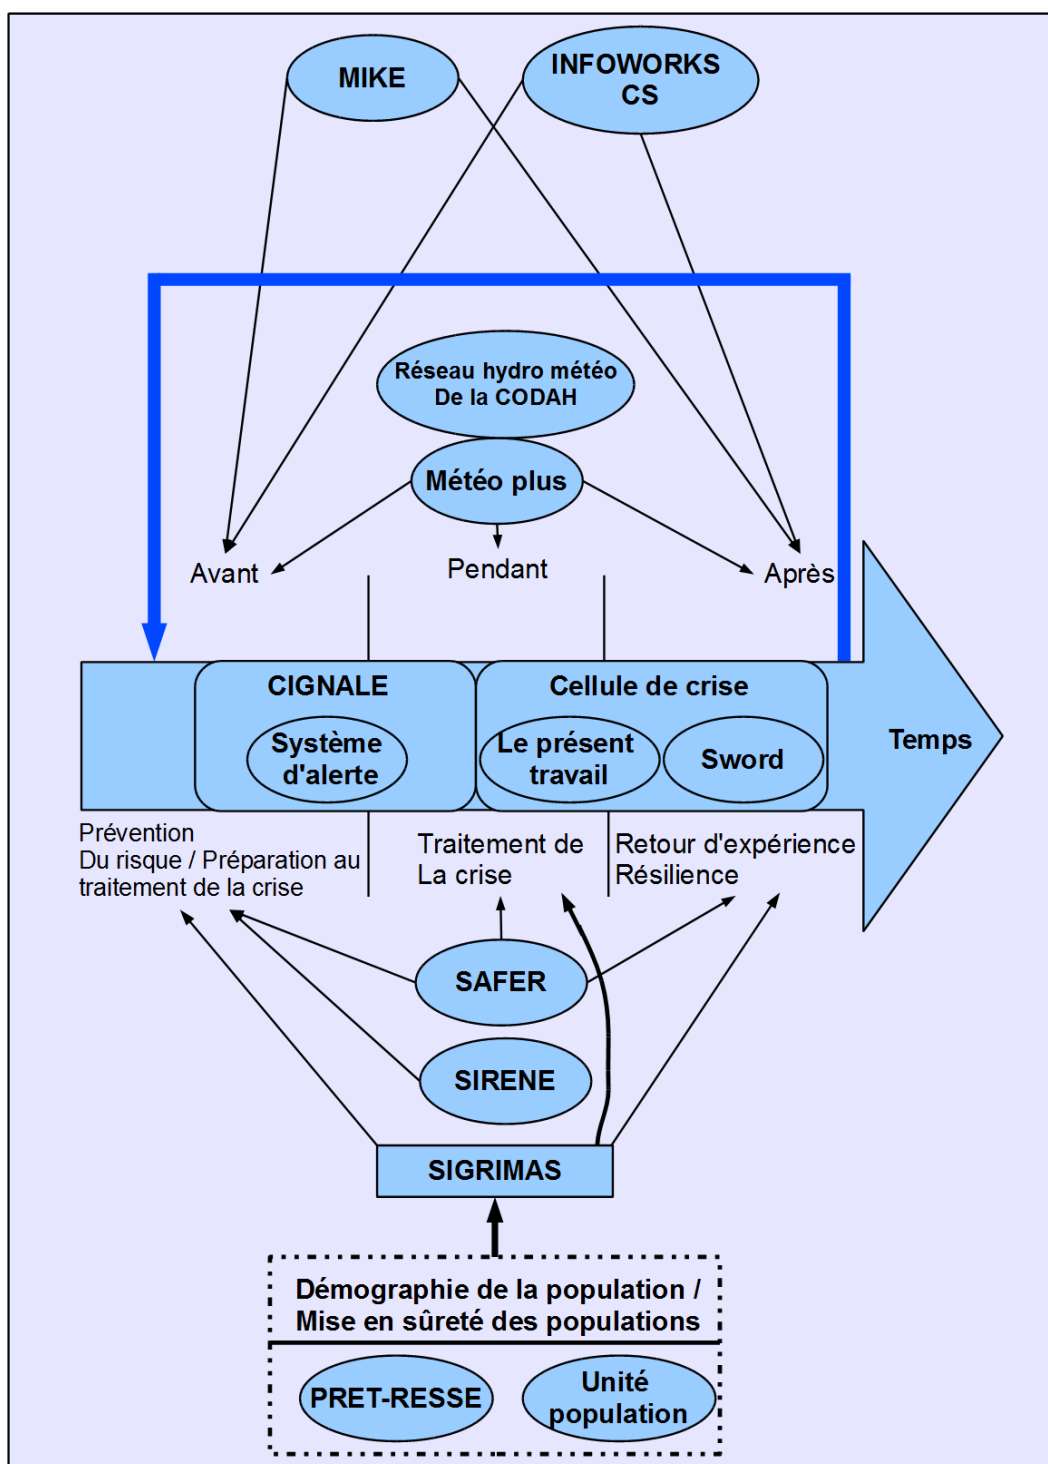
MIKE

INFOWORKS CS

Réseau hydro météo De la CODAH

Météo plus

Avant

Pendant

Après

CIGNALE

Système d'alerte

Cellule de crise

Le présent travail

Sword

Temps

Prévention Du risque / Préparation au traitement de la crise

Traitement de La crise

Retour d'expérience Résilience

SAFER

SIRENE

SIGRIMAS

Démographie de la population / Mise en sûreté des populations

PRET-RESSE

Unité population